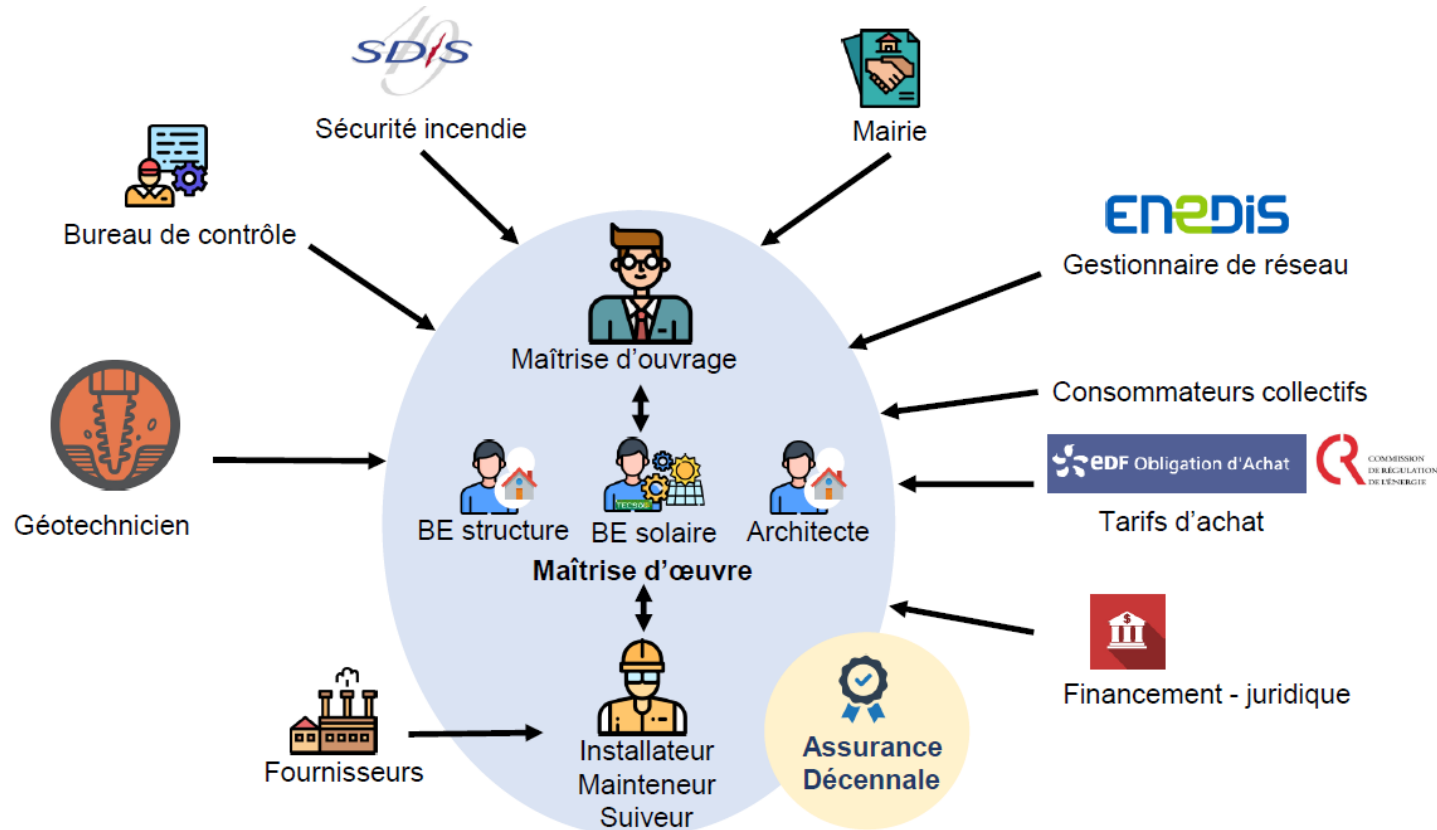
SDIS
Sécurité incendie

Mairie

Bureau de contrôle

ENEDIS
Gestionnaire de réseau

Maîtrise d'ouvrage

Consommateurs collectifs

EDF Obligation d'Achat
COMMISSION DE RÉGULATION DE L'ÉNERGIE
Tarifs d'achat

Géotechnicien

BE structure
TECSOL
BE solaire
Architecte
Maîtrise d'œuvre

Financement - juridique

Fournisseurs

Installateur
Mainteneur
Suiveur

Assurance Décennale